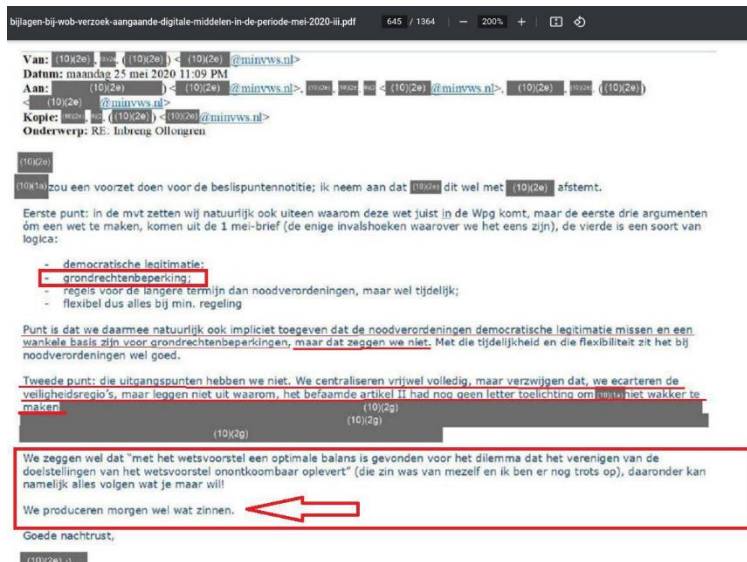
bijlagen-bij-wob-verzoek-aangaande-digitale-middelen-in-de-periode-mei-2020-iii.pdf 645 / 1364 — 200% +

Van: (10)(2e) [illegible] (10)(2e) < (10)(2e) @minvws.nl>
Datum: maandag 25 mei 2020 11:09 PM
Aan: (10)(2e) < (10)(2e) @minvws.nl>, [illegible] < (10)(2e) @minvws.nl>, (10)(2e) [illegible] (10)(2e) < (10)(2e) @minvws.nl>
Kopie: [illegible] (10)(2e) < (10)(2e) @minvws.nl>
Onderwerp: RE. Inbreng Ollongren

(10)(2e)

(10)(2e) zou een voorzet doen voor de beslispuntennotitie; ik neem aan dat (10)(2e) dit wel met (10)(2e) afstemt.

Eerste punt: in de mvt zetten wij natuurlijk ook uiteen waarom deze wet juist in de Wpg komt, maar de eerste drie argumenten óm een wet te maken, komen uit de 1 mei-brief (de enige invalshoeken waarover we het eens zijn), de vierde is een soort van logica:

- democratische legitimatie;
- grondrechtenbeperking;
- regels voor de langere termijn dan noodverordeningen, maar wel tijdelijk;
- flexibel dus alles bij min. regeling

Punt is dat we daarmee natuurlijk ook impliciet toegeven dat de noodverordeningen democratische legitimatie missen en een wankele basis zijn voor grondrechtenbeperkingen, maar dat zeggen we niet. Met die tijdelijkheid en die flexibiliteit zit het bij noodverordeningen wel goed.

Tweede punt: die uitgangspunten hebben we niet. We centraliseren vrijwel volledig, maar verzwijgen dat, we ecarteren de veiligheidsregio's, maar leggen niet uit waarom, het befaamde artikel II had nog geen letter toelichting om (10)(2e) niet wakker te maken. (10)(2g) (10)(2g) (10)(2g)

We zeggen wel dat "met het wetsvoorstel een optimale balans is gevonden voor het dilemma dat het verenigen van de doelstellingen van het wetsvoorstel onontkoombaar oplevert" (die zin was van mezelf en ik ben er nog trots op), daaronder kan namelijk alles volgen wat je maar wil!

We produceren morgen wel wat zinnen.

Goede nachtrust,

(10)(2e)